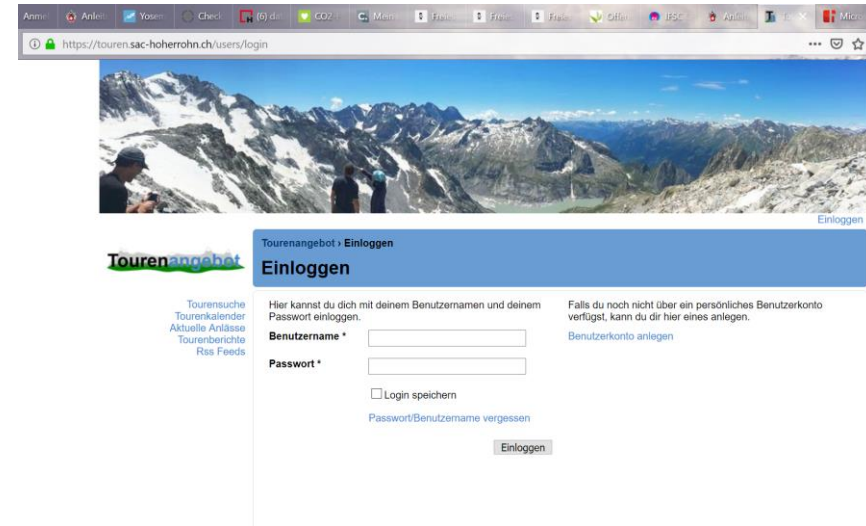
Anmel | Anleit | Yosem | Check | (6) da | CO2 | Mein | Frei | Frei | Frei | Offen | IFSC | Anle | | Micr

https://touren.sac-hoherohn.ch/users/login

Einloggen

Tourenangebot

Tourenangebot › Einloggen

Einloggen

Tourensuche
Tourenkalender
Aktuelle Anlässe
Tourenberichte
Rss Feeds

Hier kannst du dich mit deinem Benutzernamen und deinem Passwort einloggen.

Benutzername *

Passwort *

Login speichern

Passwort/Benutzername vergessen

Einloggen

Falls du noch nicht über ein persönliches Benutzerkonto verfügst, kann du dir hier eines anlegen.

Benutzerkonto anlegen